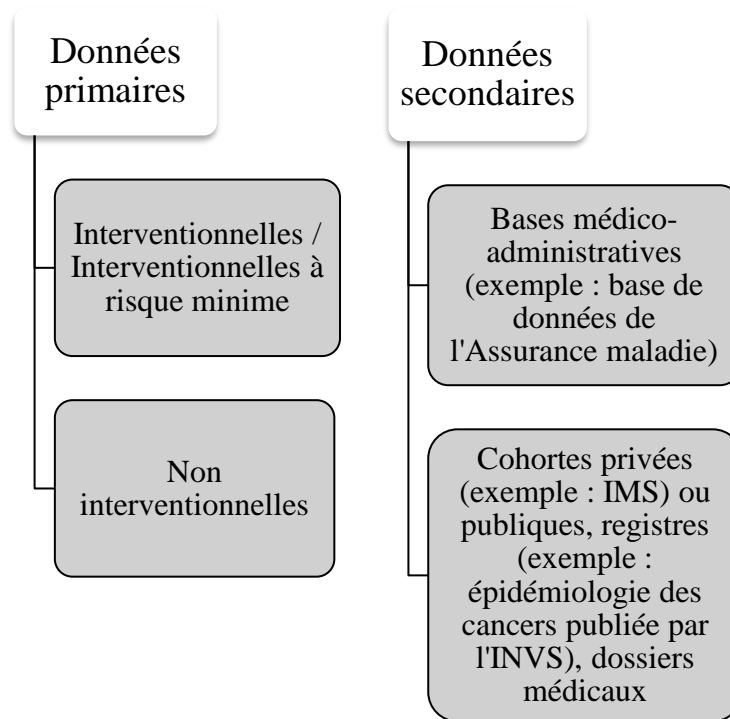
Données primaires

Interventionnelles / Interventionnelles à risque minime

Non interventionnelles

Données secondaires

Bases médico-administratives (exemple : base de données de l'Assurance maladie)

Cohortes privées (exemple : IMS) ou publiques, registres (exemple : épidémiologie des cancers publiée par l'INVS), dossiers médicaux